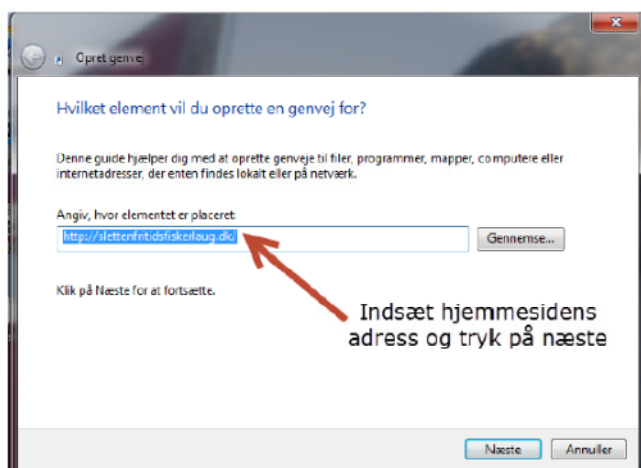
Opret genvej

Hvilket element vil du oprette en genvej for?

Denne guide hjælper dig med at oprette genveje til filer, programmer, mapper, computere eller internetadresser, der enten findes lokalt eller på netværk.

Angiv, hvor elementet er placeret:

http://slettenfritidsfiskerlaug.dk/

Gennemse...

Klik på Næste for at fortsætte.

Indsæt hjemmesidens adress og tryk på næste

Næste

Annuller